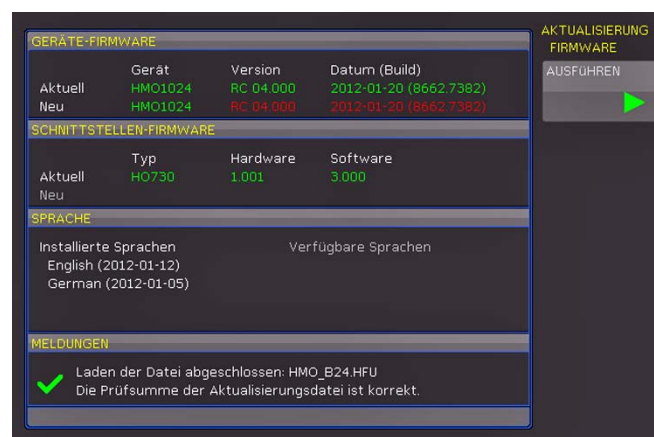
GERÄTE-FIRMWARE

| | Gerät | Version | Datum (Build) |
|---|---|---|---|
| Aktuell | HMO1024 | RC 04.000 | 2012-01-20 (8662.7382) |
| Neu | HMO1024 | RC 04.000 | 2012-01-20 (8662.7382) |

SCHNITTSTELLEN-FIRMWARE

| | Typ | Hardware | Software |
|---|---|---|---|
| Aktuell | HO730 | 1.001 | 3.000 |
| Neu | | | |

SPRACHE

Installierte Sprachen
English (2012-01-12)
German (2012-01-05)

Verfügbare Sprachen

MELDUNGEN

Laden der Datei abgeschlossen: HMO_B24.HFU
Die Prüfsumme der Aktualisierungsdatei ist korrekt.

AKTUALISIERUNG FIRMWARE

AUSFÜHREN